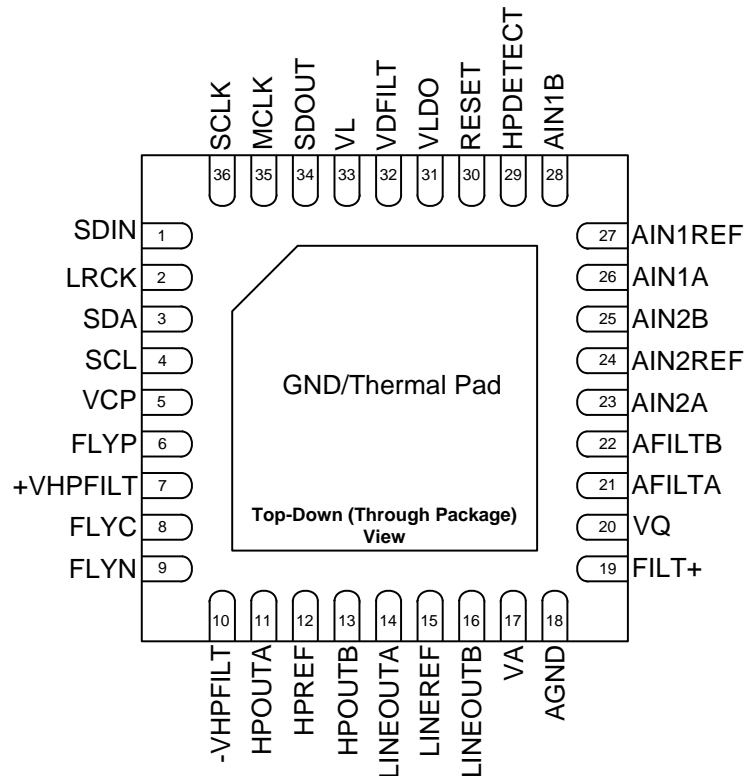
SCLK 36
MCLK 35
SDOUT 34
VL 33
VDFILT 32
VLDO 31
RESET 30
HPDETECT 29
AIN1B 28

SDIN 1
LRCK 2
SDA 3
SCL 4
VCP 5
FLYP 6
+VHPFILT 7
FLYC 8
FLYN 9

27 AIN1REF
26 AIN1A
25 AIN2B
24 AIN2REF
23 AIN2A
22 AFILTB
21 AFILTA
20 VQ
19 FILT+

GND/Thermal Pad

Top-Down (Through Package) View

10 -VHPFILT
11 HPOUTA
12 HPREF
13 HPOUTB
14 LINEOUTA
15 LINEREF
16 LINEOUTB
17 VA
18 AGND